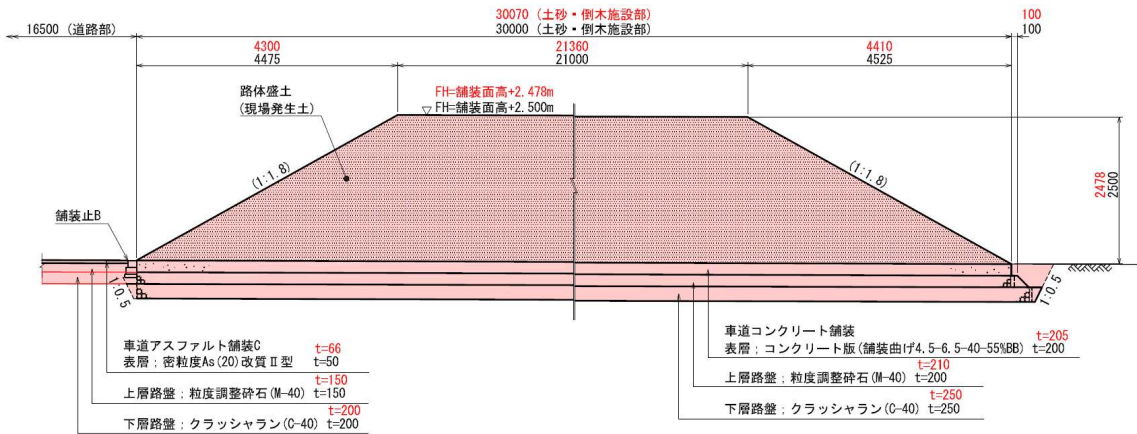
16500（道路部）

30070（土砂・倒木施設部）
30000（土砂・倒木施設部）

100
100

4300
4475

21360
21000

4410
4525

路体盛土
（現場発生土）

FH=舗装面高+2.478m
FH=舗装面高+2.500m

(1:1.8)

(1:1.8)

2478
2500

舗装止B

1:0.5

1:0.5

車道アスファルト舗装C
表層；密粒度As(20)改質Ⅱ型 t=66 t=50

上層路盤；粒度調整砕石(M-40) t=150 t=150

下層路盤；クラッシャラン(C-40) t=200 t=200

車道コンクリート舗装
表層；コンクリート版(舗装曲げ4.5-6.5-40-55%BB) t=205 t=200

上層路盤；粒度調整砕石(M-40) t=210 t=200

下層路盤；クラッシャラン(C-40) t=250 t=250